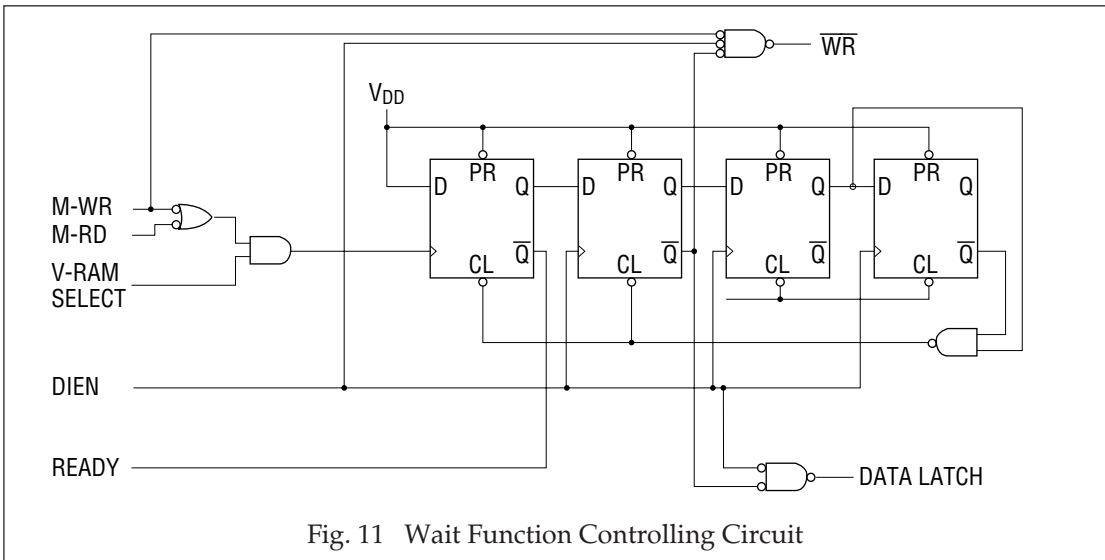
$\overline{WR}$

$V_{DD}$

D PR Q $\overline{Q}$ CL

D PR Q $\overline{Q}$ CL

D PR Q $\overline{Q}$ CL

D PR Q $\overline{Q}$ CL

M-WR
M-RD
V-RAM SELECT

DIEN

READY

DATA LATCH

Fig. 11 Wait Function Controlling Circuit